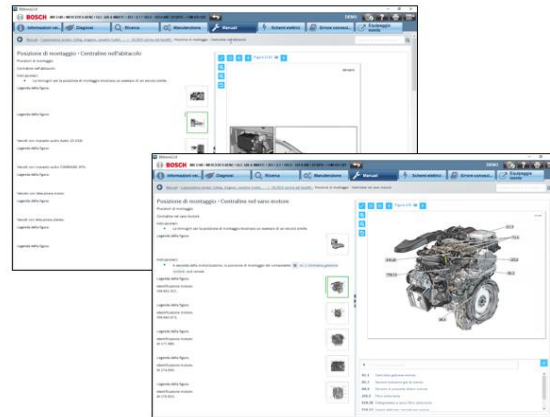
BOSCH

Informazioni vei.
Diagnosi
Ricerca
Manutenzione
Manuali
Schemi elettrici
Errore conosci.
Equipaggiamento

Posizione di montaggio - Centraline nell'abitacolo

Posizioni di montaggio
Centraline nell'abitacolo

Legenda della figura

Legenda della figura

Legenda della figura

Legenda della figura

Legenda della figura

BOSCH

Informazioni vei.
Diagnosi
Ricerca
Manutenzione
Manuali
Schemi elettrici
Errore conosci.
Equipaggiamento motore

Posizione di montaggio - Centraline nel vano motore

Posizioni di montaggio
Centraline nel vano motore

Legenda della figura

Legenda della figura

Legenda della figura

Legenda della figura

Legenda della figura

Legenda della figura

Identificazione motore

Identificazione motore

Identificazione motore

Identificazione motore

Identificazione motore